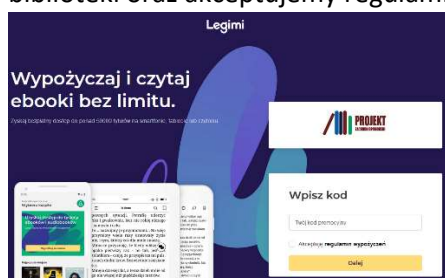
biblioteki oraz akceptujemy regulam

Legimi

Wypożyczaj i czytaj ebooki bez limitu.

Zyskaj bezpłatny dostęp do ponad 69000 tytułów na smartfonie. Sprawdź już dzisiaj.

PROJEKT

Wpisz kod

Twój kod promocyjny

Akceptuję regulamin wypożyczeń

Dalej

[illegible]